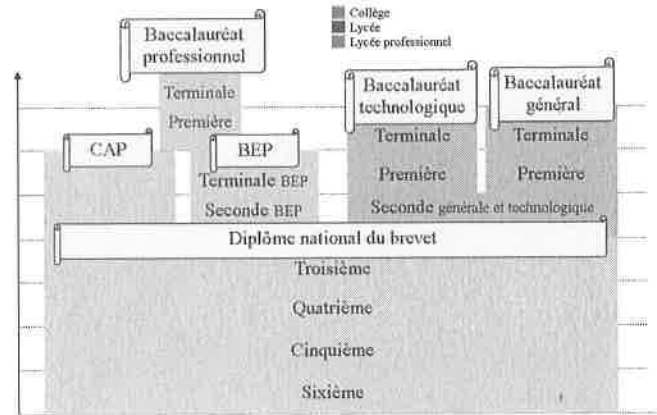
Collège
Lycée
Lycée professionnel

Baccalauréat professionnel

Terminale
Première

Baccalauréat technologique

Baccalauréat général

Terminale
Première

Terminale
Première

CAP

BEP

Terminale BEP
Seconde BEP

Seconde générale et technologique

Diplôme national du brevet

Troisième
Quatrième
Cinquième
Sixième